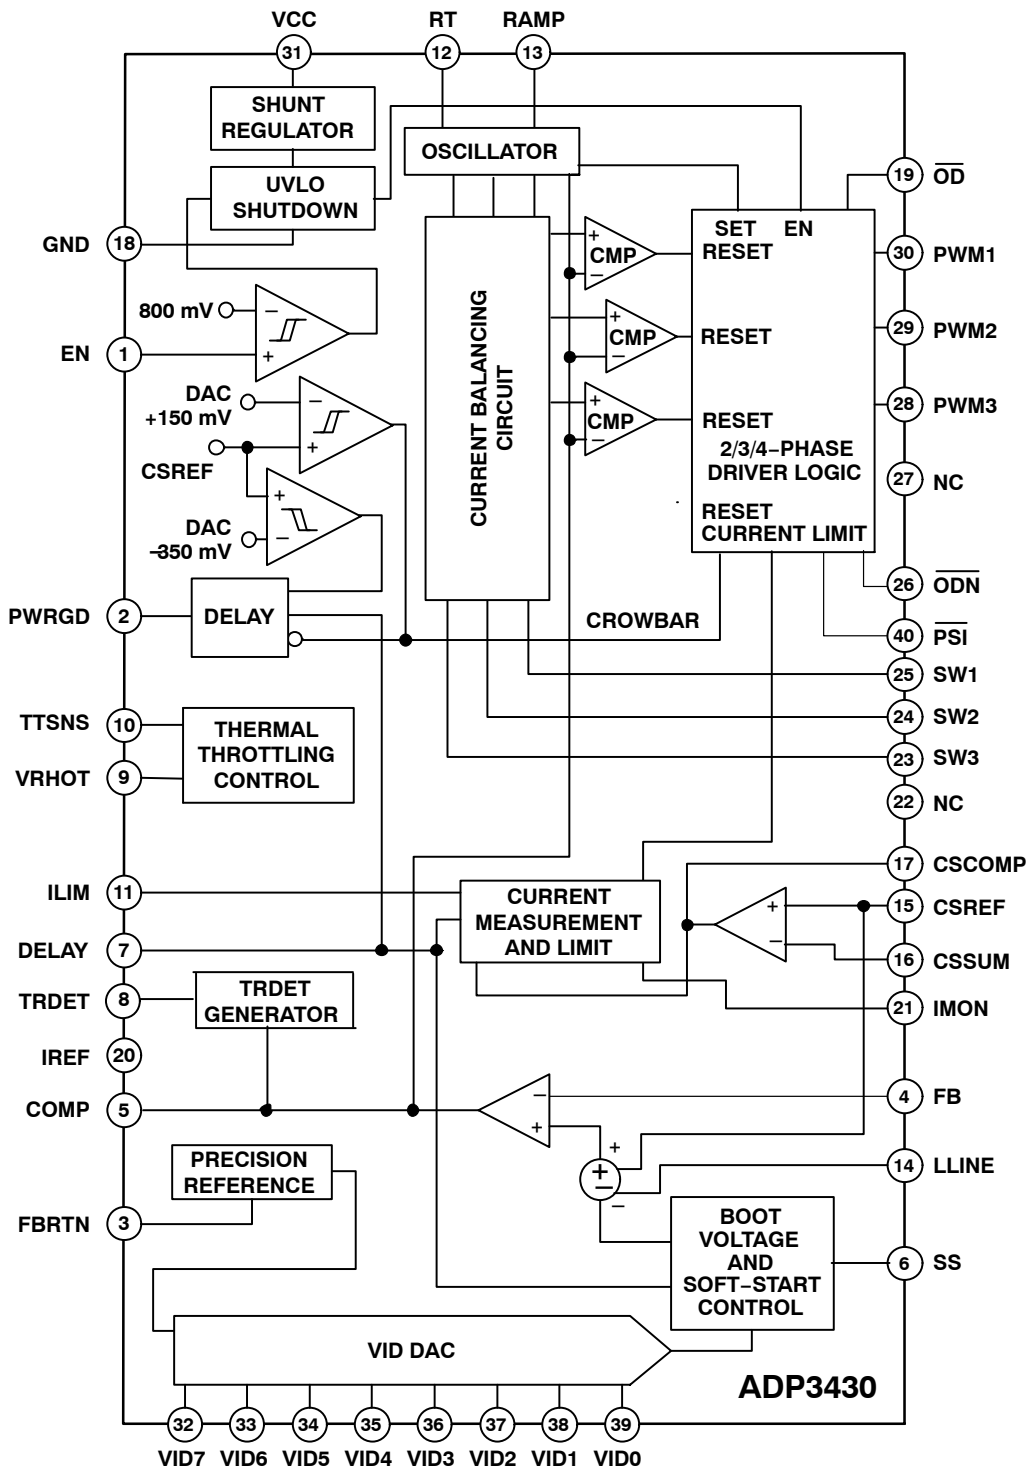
VCC
31
RT
12
RAMP
13

SHUNT REGULATOR
OSCILLATOR
UVLO SHUTDOWN

19 $\overline{OD}$

GND 18
SET EN
RESET
30 PWM1
CMP
+
−
800 mV
−
+
EN 1
CURRENT BALANCING CIRCUIT
CMP
RESET
29 PWM2
DAC +150 mV
−
+
CMP
RESET
28 PWM3
CSREF
2/3/4−PHASE DRIVER LOGIC
27 NC
+
−
DAC −350 mV
RESET CURRENT LIMIT
26 $\overline{ODN}$
PWRGD 2
DELAY
CROWBAR
40 $\overline{PSI}$
25 SW1
TTSNS 10
THERMAL THROTTLING CONTROL
24 SW2
VRHOT 9
23 SW3
22 NC
17 CSCOMP
ILIM 11
CURRENT MEASUREMENT AND LIMIT
+
15 CSREF
DELAY 7
−
16 CSSUM
TRDET 8
TRDET GENERATOR
21 IMON
IREF 20
COMP 5
−
+
4 FB
+
PRECISION REFERENCE
±
14 LLINE
−
FBRTN 3
BOOT VOLTAGE AND SOFT−START CONTROL
6 SS
VID DAC
ADP3430
32 33 34 35 36 37 38 39
VID7 VID6 VID5 VID4 VID3 VID2 VID1 VID0